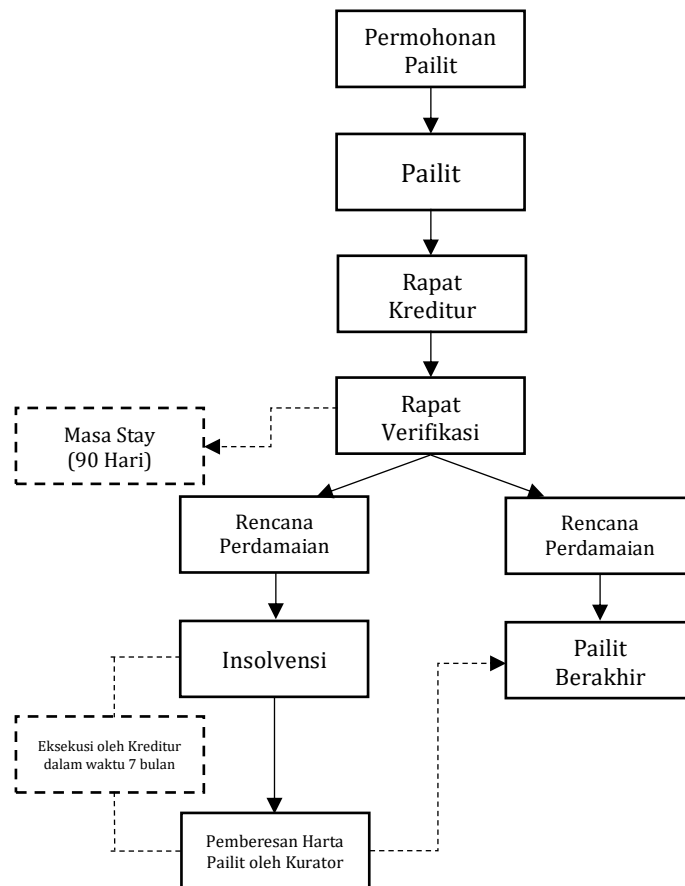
Permohonan Pailit

Pailit

Rapat Kreditur

Rapat Verifikasi

Masa Stay (90 Hari)

Rencana Perdamaian

Rencana Perdamaian

Insolvensi

Pailit Berakhir

Eksekusi oleh Kreditur dalam waktu 7 bulan

Pemberesan Harta Pailit oleh Kurator